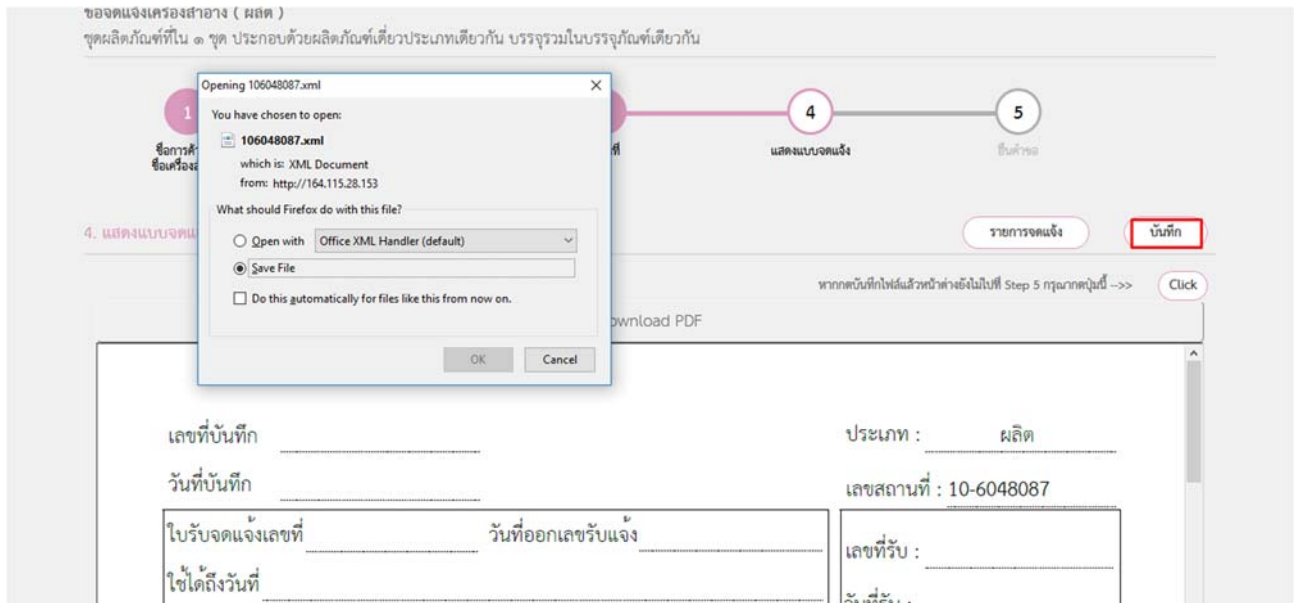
ขอจดแจ้งเครื่องสำอาง ( ผลิต )
ชุดผลิตภัณฑ์ที่ใน ๑ ชุด ประกอบด้วยผลิตภัณฑ์เดี่ยวประเภทเดียวกัน บรรจุรวมในบรรจุภัณฑ์เดียวกัน

Opening 106048087.xml

You have chosen to open:

106048087.xml

which is: XML Document

from: http://164.115.28.153

What should Firefox do with this file?

Open with Office XML Handler (default)

Save File

Do this automatically for files like this from now on.

OK Cancel

1

ชื่อการค้า ชื่อเครื่อง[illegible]

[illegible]ที่

4

แสดงแบบจดแจ้ง

5

ยื่นคำขอ

4. แสดงแบบจดแ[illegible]

รายการจดแจ้ง

บันทึก

หากกดบันทึกไฟล์แล้วหน้าต่างยังไม่ไปที่ Step 5 กรุณากดปุ่มนี้ -->>

Click

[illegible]ownload PDF

เลขที่บันทึก

ประเภท : ผลิต

วันที่บันทึก

เลขสถานที่ : 10-6048087

ใบรับจดแจ้งเลขที่

วันที่ออกเลขรับแจ้ง

เลขที่รับ :

ใช้ได้ถึงวันที่

วันที่รับ :